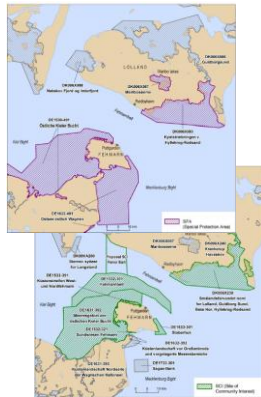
LOLLAND

DK006X087
Maribosøerne

DK006X238
Guldborgsund

DK006X083
Nakskov Fjord og Inderfjord

Fehmarnbelt

DK006X090
Kyststrækningen v. Hyllekrog-Rødsand

DE1530-491
Östliche Kieler Bucht

Kiel Bight

Puttgarden

FEHMARN

Mecklenburg Bight

DE1633-491
Ostsee östlich Wagrien

SPA
(Special Protection Area)

Hyllekrog-Rødsand

DE1631-392
Staberhuk

Femern Bælt

SCI (Site of Community Interest)